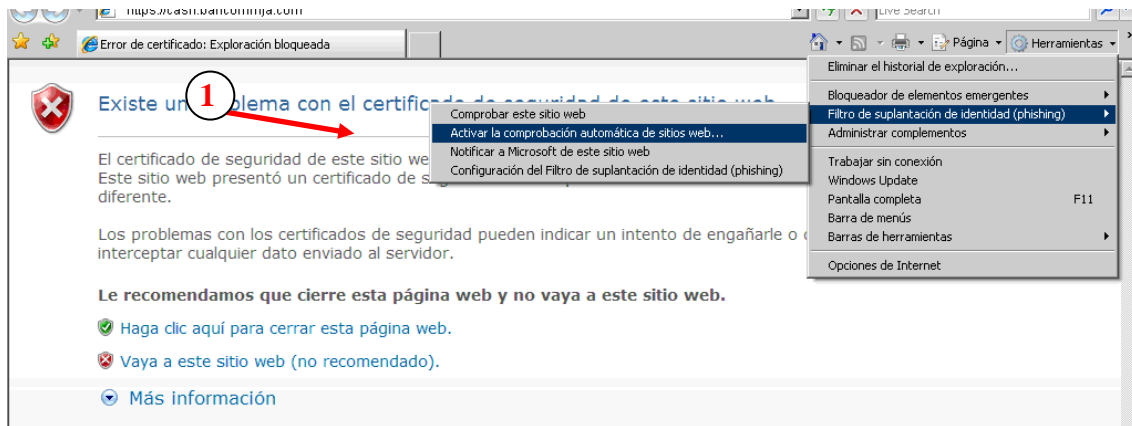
https://cash.bancotunja.com

Live Search

Error de certificado: Exploración bloqueada

Página ▾ Herramientas ▾

Existe un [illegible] blema con el certificado de seguridad de este sitio web

1

El certificado de seguridad de este sitio we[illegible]
Este sitio web presentó un certificado de s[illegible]
diferente.

Los problemas con los certificados de seguridad pueden indicar un intento de engañarle o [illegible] interceptar cualquier dato enviado al servidor.

Le recomendamos que cierre esta página web y no vaya a este sitio web.

Haga clic aquí para cerrar esta página web.

Vaya a este sitio web (no recomendado).

Más información

Comprobar este sitio web
Activar la comprobación automática de sitios web...
Notificar a Microsoft de este sitio web
Configuración del Filtro de suplantación de identidad (phishing)

Eliminar el historial de exploración...
Bloqueador de elementos emergentes
Filtro de suplantación de identidad (phishing)
Administrar complementos
Trabajar sin conexión
Windows Update
Pantalla completa F11
Barra de menús
Barras de herramientas
Opciones de Internet